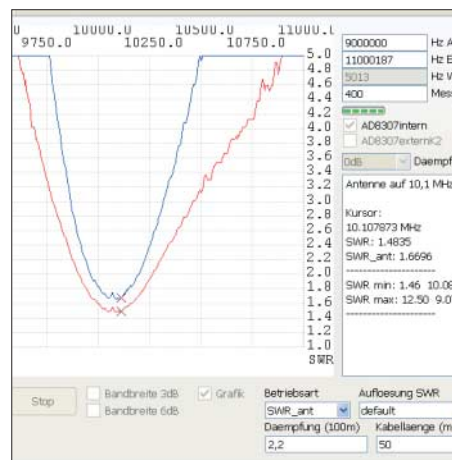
0 10000.0 10500.0 11000.0
9750.0 10250.0 10750.0

5.0
4.8
4.6
4.4
4.2
4.0
3.8
3.6
3.4
3.2
3.0
2.8
2.6
2.4
2.2
2.0
1.8
1.6
1.4
1.2
1.0
SWR

9000000 Hz A
11000187 Hz E
5013 Hz W
400 Mess

AD8307intern
AD8307extern2

0dB Daempf

Antenne auf 10,1 MHz

Kursor:
10.107873 MHz
SWR: 1.4835
SWR_ant: 1.6696
--------------------
SWR min: 1.46 10.08
SWR max: 12.50 9.0
--------------------

Stop
Bandbreite 3dB
Bandbreite 6dB
Grafik
Betriebsart
SWR_ant
Aufloesung SWR
default
Daempfung (100m)
2,2
Kabellaenge (m
50